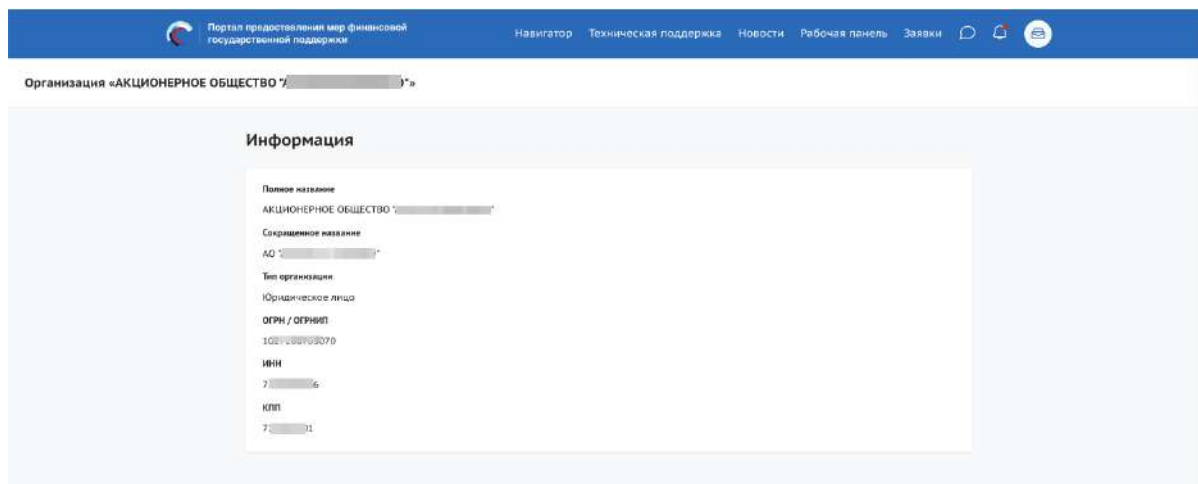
Портал предоставления мер финансовой государственной поддержки

Навигатор Техническая поддержка Новости Рабочая панель Заявки

Организация «АКЦИОНЕРНОЕ ОБЩЕСТВО "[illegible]"»

Информация

Полное название

АКЦИОНЕРНОЕ ОБЩЕСТВО "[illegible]"

Сокращенное название

АО "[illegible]"

Тип организации

Юридическое лицо

ОГРН / ОГРНИП

102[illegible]3070

ИНН

7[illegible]6

КПП

7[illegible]1